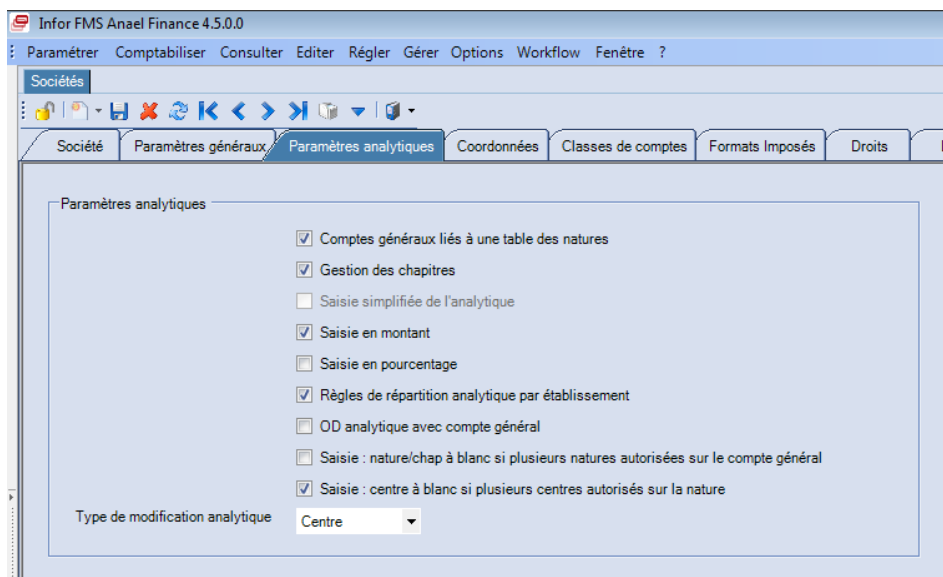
Infor FMS Anael Finance 4.5.0.0

Paramétrer Comptabiliser Consulter Editer Régler Gérer Options Workflow Fenêtre ?

Sociétés

Société | Paramètres généraux | Paramètres analytiques | Coordonnées | Classes de comptes | Formats Imposés | Droits

Paramètres analytiques

Comptes généraux liés à une table des natures

Gestion des chapitres

Saisie simplifiée de l'analytique

Saisie en montant

Saisie en pourcentage

Règles de répartition analytique par établissement

OD analytique avec compte général

Saisie : nature/chap à blanc si plusieurs natures autorisées sur le compte général

Saisie : centre à blanc si plusieurs centres autorisés sur la nature

Type de modification analytique Centre